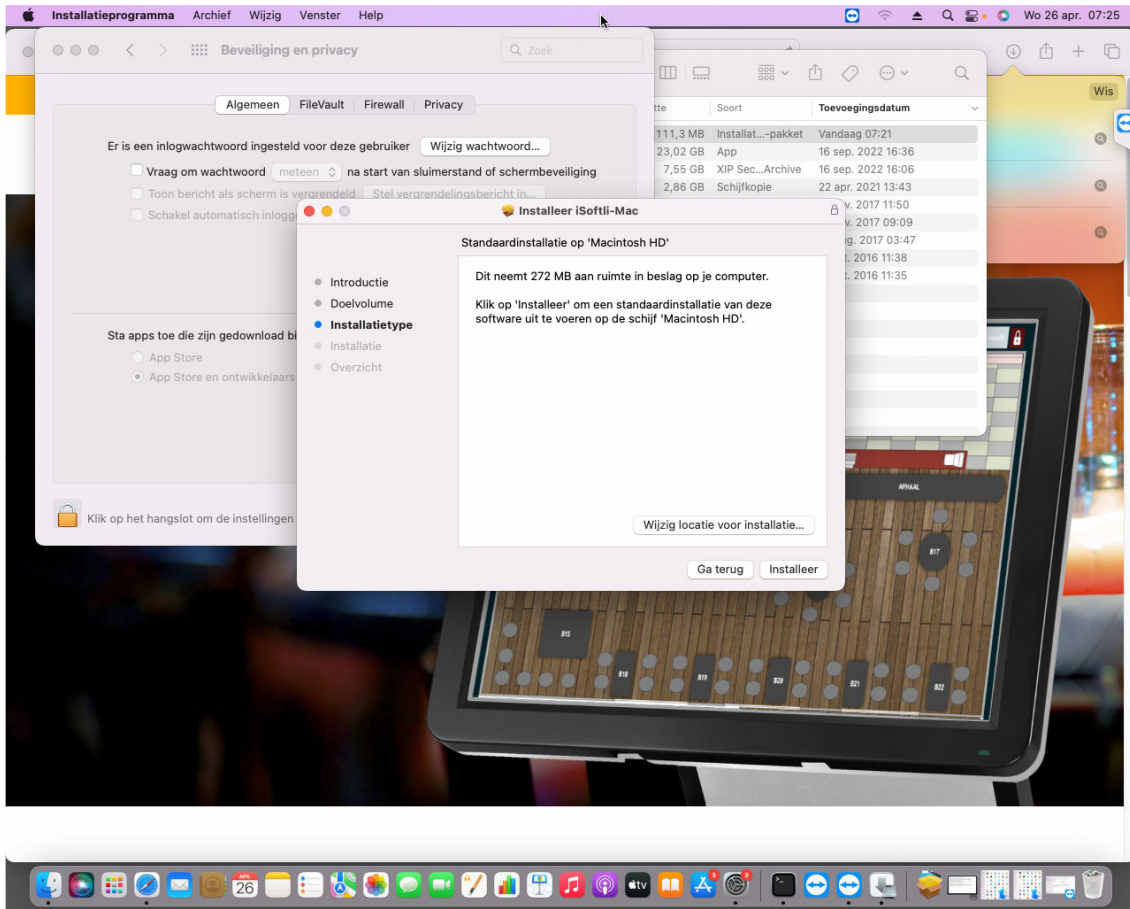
Installatieprogramma Archief Wijzig Venster Help

Wo 26 apr. 07:25

Beveiliging en privacy

Zoek

Algemeen FileVault Firewall Privacy

Er is een inlogwachtwoord ingesteld voor deze gebruiker Wijzig wachtwoord...

Vraag om wachtwoord meteen na start van sluimerstand of schermbeveiliging

Toon bericht als scherm is vergrendeld Stel vergrendelingsbericht in...

Schakel automatisch inlogg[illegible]

Sta apps toe die zijn gedownload bi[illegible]

App Store

App Store en ontwikkelaars

Klik op het hangslot om de instellingen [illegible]

Wis

| tte | Soort | Toevoegingsdatum |
|---|---|---|
| 111,3 MB | Installat...-pakket | Vandaag 07:21 |
| 23,02 GB | App | 16 sep. 2022 16:36 |
| 7,55 GB | XIP Sec...Archive | 16 sep. 2022 16:06 |
| 2,86 GB | Schijfkopie | 22 apr. 2021 13:43 |
| | | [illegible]v. 2017 11:50 |
| | | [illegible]v. 2017 09:09 |
| | | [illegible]g. 2017 03:47 |
| | | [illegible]. 2016 11:38 |
| | | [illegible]. 2016 11:35 |

Installeer iSoftli-Mac

Standaardinstallatie op 'Macintosh HD'

Introductie
Doelvolume
Installatietype
Installatie
Overzicht

Dit neemt 272 MB aan ruimte in beslag op je computer.

Klik op 'Installeer' om een standaardinstallatie van deze software uit te voeren op de schijf 'Macintosh HD'.

Wijzig locatie voor installatie...

Ga terug Installeer

AFHAAL

B17

B15

B18

B19

B20

B21

B22

26